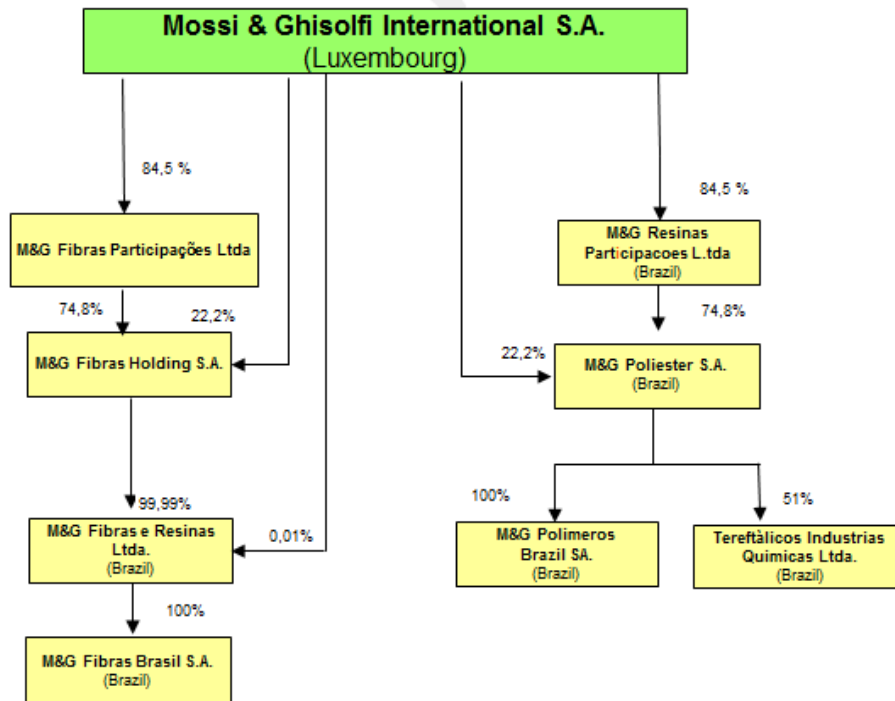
Mossi & Ghisolfi International S.A.
(Luxembourg)

84,5 %

M&G Fibras Participações Ltda

74,8%

22,2%

M&G Fibras Holding S.A.

99,99%

M&G Fibras e Resinas Ltda.
(Brazil)

0,01%

100%

M&G Fibras Brasil S.A.
(Brazil)

84,5 %

M&G Resinas Participacoes L.tda
(Brazil)

74,8%

22,2%

M&G Poliester S.A.
(Brazil)

100%

M&G Polimeros Brazil SA.
(Brazil)

51%

Tereftàlicos Industrias Quimicas Ltda.
(Brazil)